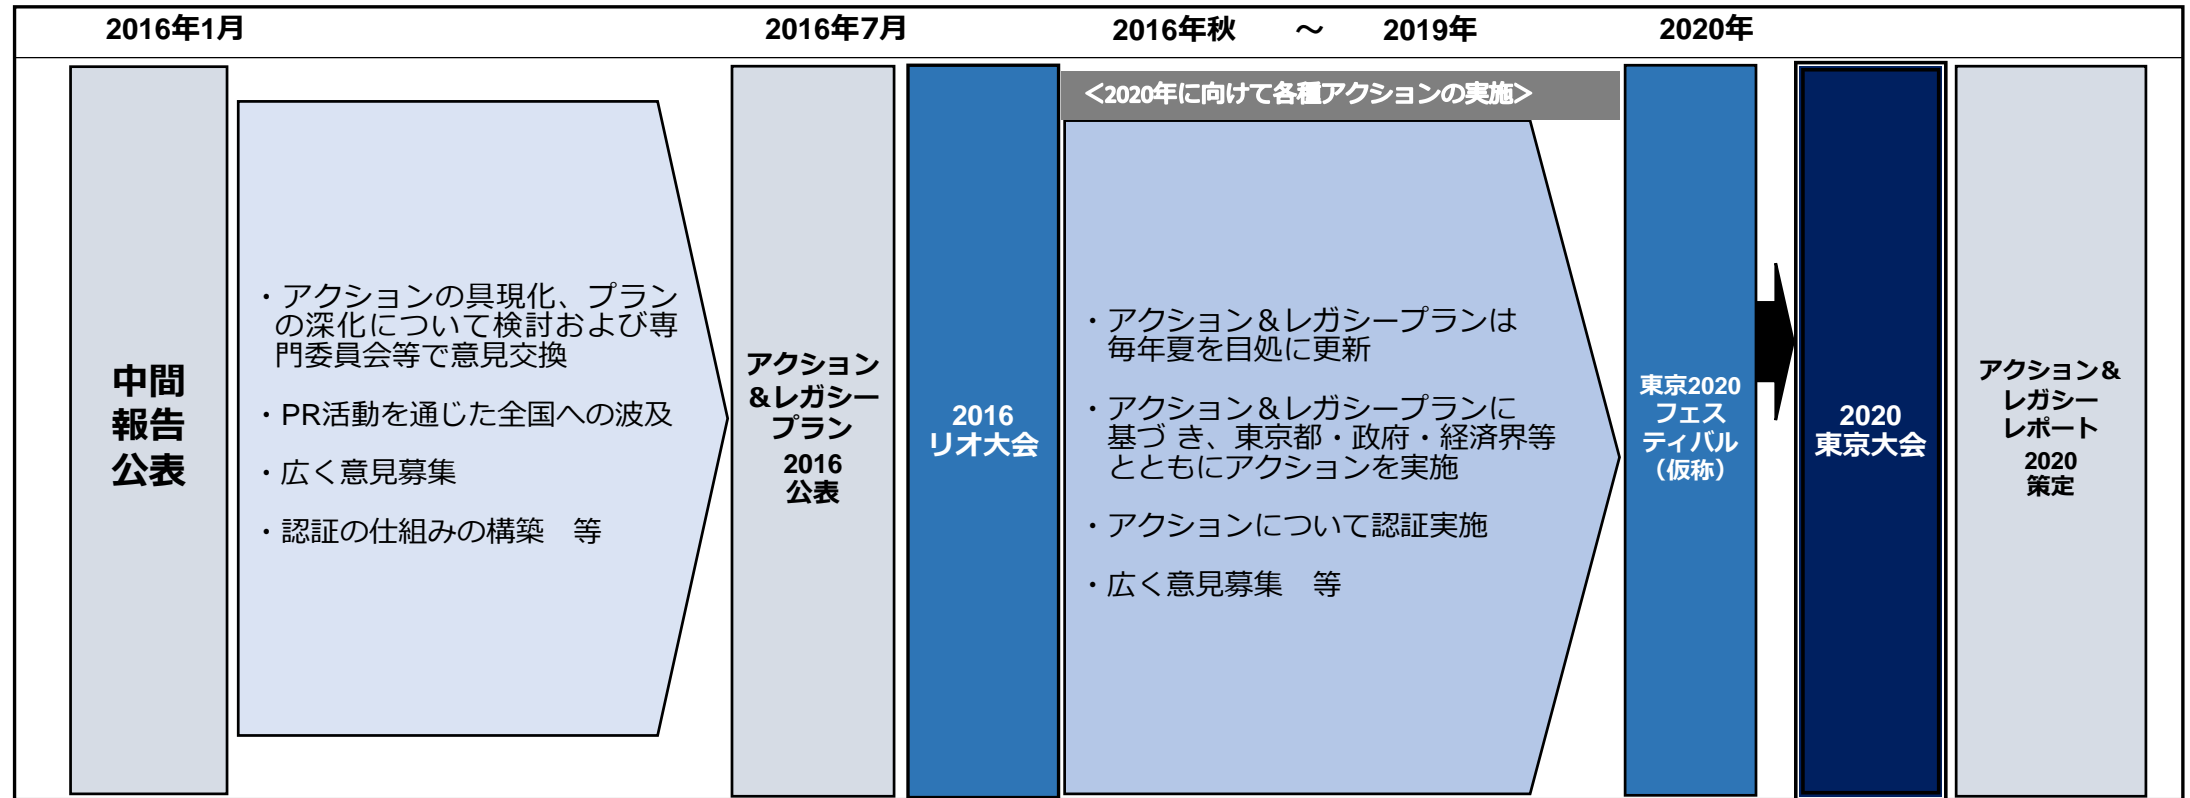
2016年1月

2016年7月

2016年秋 ～ 2019年

2020年

中間報告公表

・アクションの具現化、プランの深化について検討および専門委員会等で意見交換

・PR活動を通じた全国への波及

・広く意見募集

・認証の仕組みの構築　等

アクション&レガシープラン 2016 公表

2016 リオ大会

<2020年に向けて各種アクションの実施>

・アクション&レガシープランは毎年夏を目処に更新

・アクション&レガシープランに基づき、東京都・政府・経済界等とともにアクションを実施

・アクションについて認証実施

・広く意見募集　等

東京2020 フェスティバル（仮称）

2020 東京大会

アクション&レガシーレポート 2020 策定